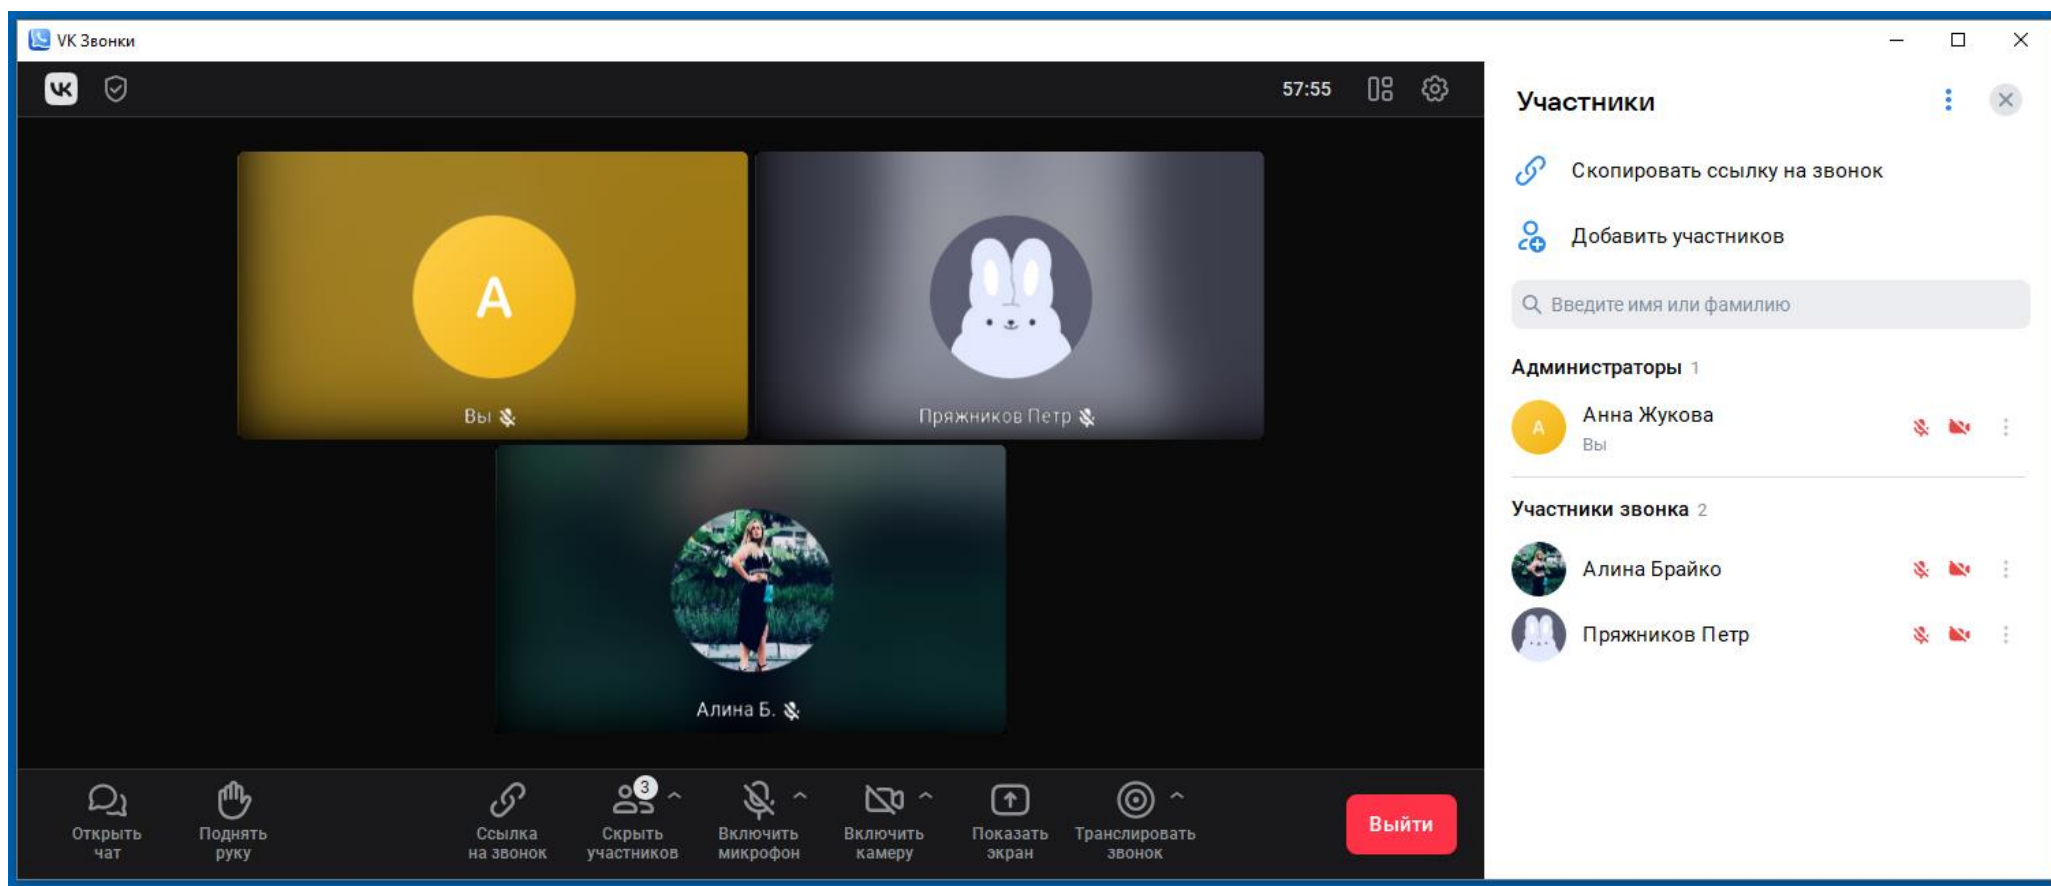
VK Звонки

57:55

A

Вы

Пряжников Петр

Алина Б.

Открыть чат

Поднять руку

Ссылка на звонок

3

Скрыть участников

Включить микрофон

Включить камеру

Показать экран

Транслировать звонок

Выйти

Участники

Скопировать ссылку на звонок

Добавить участников

Введите имя или фамилию

Администраторы 1

A

Анна Жукова
Вы

Участники звонка 2

Алина Брайко

Пряжников Петр